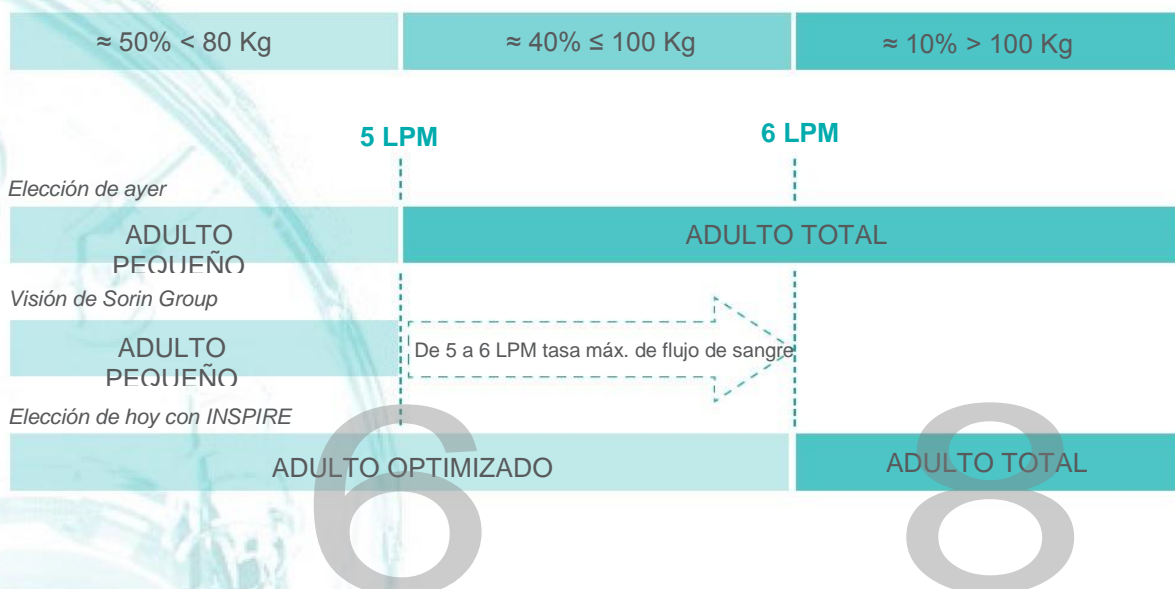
≈ 50% < 80 Kg

≈ 40% ≤ 100 Kg

≈ 10% > 100 Kg

5 LPM

6 LPM

Elección de ayer

ADULTO PEQUEÑO

ADULTO TOTAL

Visión de Sorin Group

ADULTO PEQUEÑO

De 5 a 6 LPM tasa máx. de flujo de sangre

Elección de hoy con INSPIRE

ADULTO OPTIMIZADO

ADULTO TOTAL

6

8